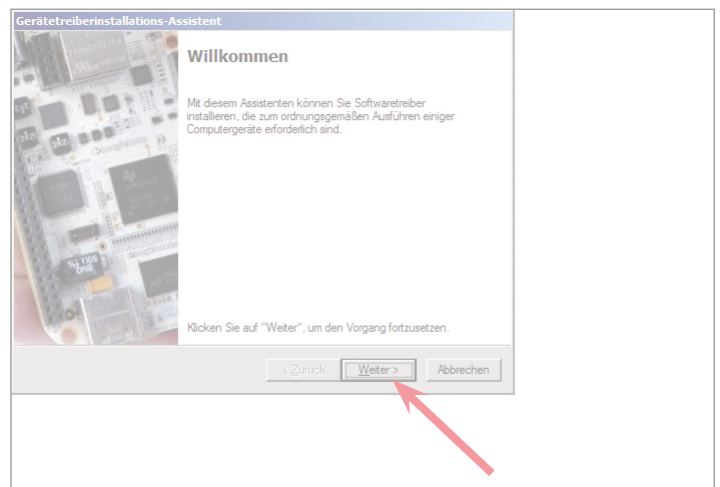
Gerätetreiberinstallations-Assistent

Willkommen

Mit diesem Assistenten können Sie Softwaretreiber installieren, die zum ordnungsgemäßen Ausführen einiger Computergeräte erforderlich sind.

Klicken Sie auf "Weiter", um den Vorgang fortzusetzen.

< Zurück
Weiter >
Abbrechen